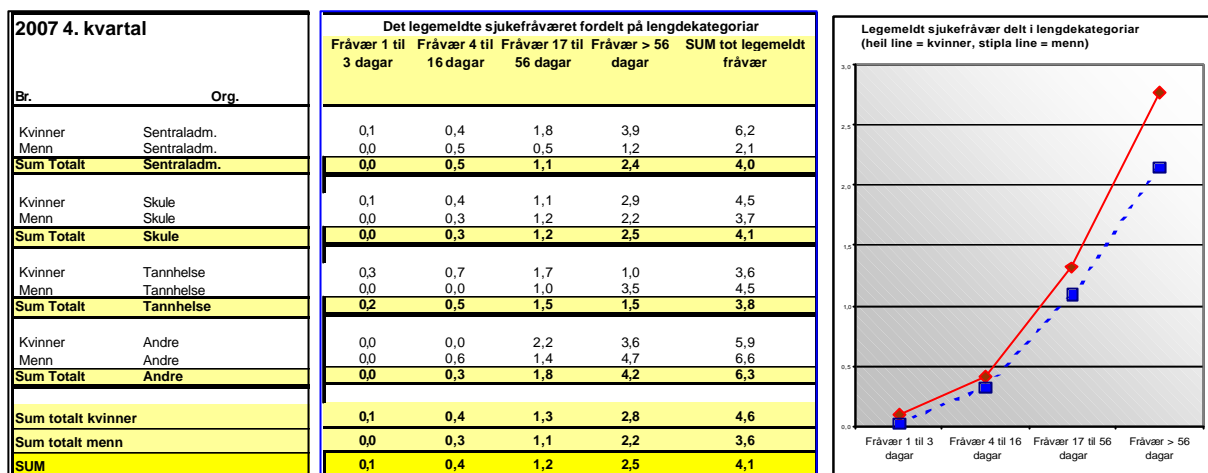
**2007 4. kvartal**

| Br. | Org. | Fråvær 1 til 3 dagar | Fråvær 4 til 16 dagar | Fråvær 17 til 56 dagar | Fråvær > 56 dagar | SUM tot legemeldt fråvær |
|---|---|---|---|---|---|---|
| Kvinner | Sentraladm. | 0,1 | 0,4 | 1,8 | 3,9 | 6,2 |
| Menn | Sentraladm. | 0,0 | 0,5 | 0,5 | 1,2 | 2,1 |
| Sum Totalt | Sentraladm. | 0,0 | 0,5 | 1,1 | 2,4 | 4,0 |
| Kvinner | Skule | 0,1 | 0,4 | 1,1 | 2,9 | 4,5 |
| Menn | Skule | 0,0 | 0,3 | 1,2 | 2,2 | 3,7 |
| Sum Totalt | Skule | 0,0 | 0,3 | 1,2 | 2,5 | 4,1 |
| Kvinner | Tannhelse | 0,3 | 0,7 | 1,7 | 1,0 | 3,6 |
| Menn | Tannhelse | 0,0 | 0,0 | 1,0 | 3,5 | 4,5 |
| Sum Totalt | Tannhelse | 0,2 | 0,5 | 1,5 | 1,5 | 3,8 |
| Kvinner | Andre | 0,0 | 0,0 | 2,2 | 3,6 | 5,9 |
| Menn | Andre | 0,0 | 0,6 | 1,4 | 4,7 | 6,6 |
| Sum Totalt | Andre | 0,0 | 0,3 | 1,8 | 4,2 | 6,3 |
| Sum totalt kvinner | | 0,1 | 0,4 | 1,3 | 2,8 | 4,6 |
| Sum totalt menn | | 0,0 | 0,3 | 1,1 | 2,2 | 3,6 |
| SUM | | 0,1 | 0,4 | 1,2 | 2,5 | 4,1 |

Det legemeldte sjukefråværet fordelt på lengdekategoriar

Legemeldt sjukefråvær delt i lengdekategoriar
(heil line = kvinner, stipla line = menn)

3,0
2,5
2,0
1,5
1,0
0,5
0,0

Fråvær 1 til 3 dagar
Fråvær 4 til 16 dagar
Fråvær 17 til 56 dagar
Fråvær > 56 dagar